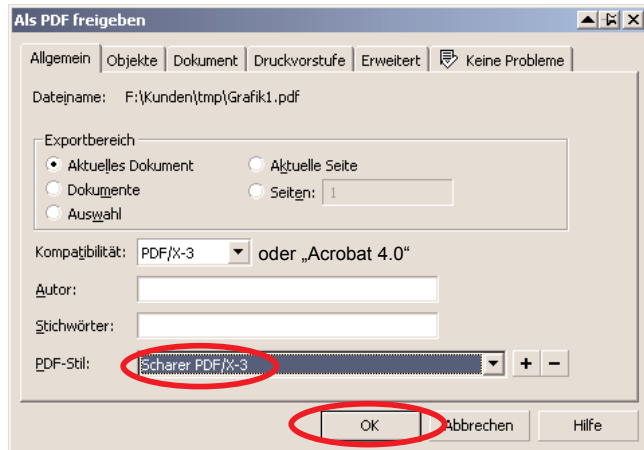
Als PDF freigeben

Allgemein | Objekte | Dokument | Druckvorstufe | Erweitert | Keine Probleme

Dateiname: F:\Kunden\tmp\Grafik1.pdf

Exportbereich

Aktuelles Dokument

Aktuelle Seite

Dokumente

Seiten: 1

Auswahl

Kompatibilität: PDF/X-3 oder „Acrobat 4.0“

Autor:

Stichwörter:

PDF-Stil: Scharer PDF/X-3 + −

OK Abbrechen Hilfe